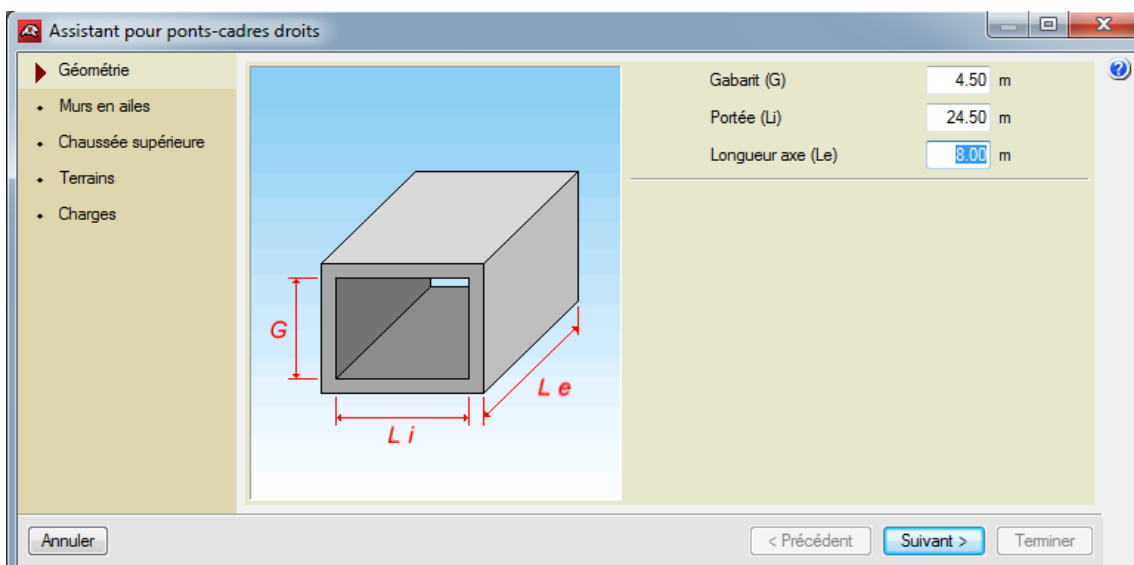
Assistant pour ponts-cadres droits

Géométrie
Murs en ailes
Chaussée supérieure
Terrains
Charges

G
L i
L e

Gabarit (G) 4.50 m
Portée (Li) 24.50 m
Longueur axe (Le) 8.00 m

Annuler
< Précédent
Suivant >
Terminer